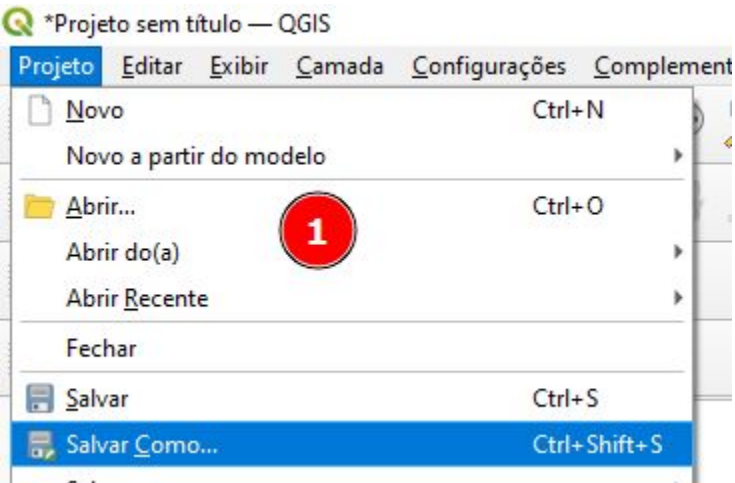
*Projeto sem título — QGIS

Projeto Editar Exibir Camada Configurações Complement

Novo Ctrl+N
Novo a partir do modelo
Abrir... Ctrl+O
1
Abrir do(a)
Abrir Recente
Fechar
Salvar Ctrl+S
Salvar Como... Ctrl+Shift+S
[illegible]